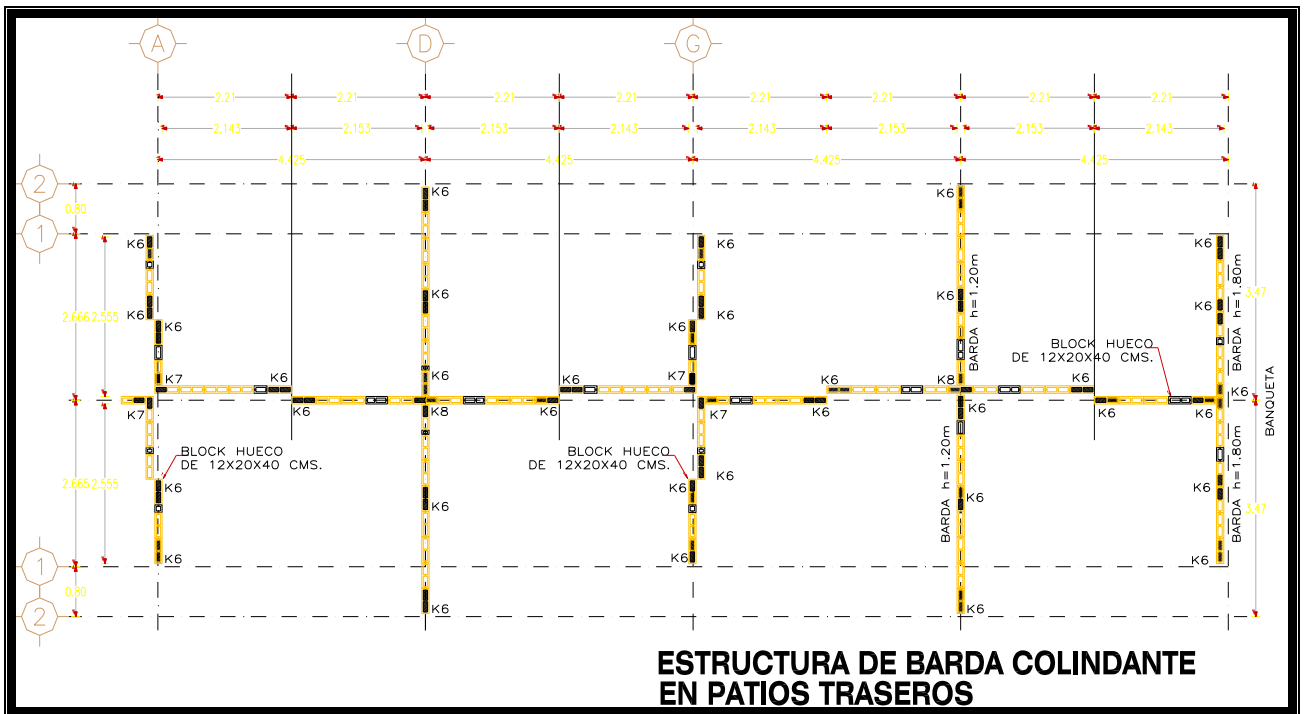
A
D
G

2.21 2.21 2.21 2.21 2.21 2.21 2.21 2.21
2.143 2.153 2.153 2.143 2.143 2.153 2.153 2.143
4.425 4.425 4.425 4.425

2
0.80
1
2.666 2.555
2.665 2.555
1
0.80
2

K6
K6
K6
K7
K7
K6
K6
K6
K6
K6
K6
K8
K6
K6
K6
K6
K6
K6
K6
K7
K7
K6
K6
K6
K6
K6
K6
K8
K6
K6
K6
K6
K6
K6
K6
K6
K6
K6
K6

BLOCK HUECO DE 12X20X40 CMS.
BLOCK HUECO DE 12X20X40 CMS.
BLOCK HUECO DE 12X20X40 CMS.

BARDA h=1.20m
BARDA h=1.20m
BARDA h=1.80m
BARDA h=1.80m
3.47
3.47
BANQUETA

ESTRUCTURA DE BARDA COLINDANTE
EN PATIOS TRASEROS